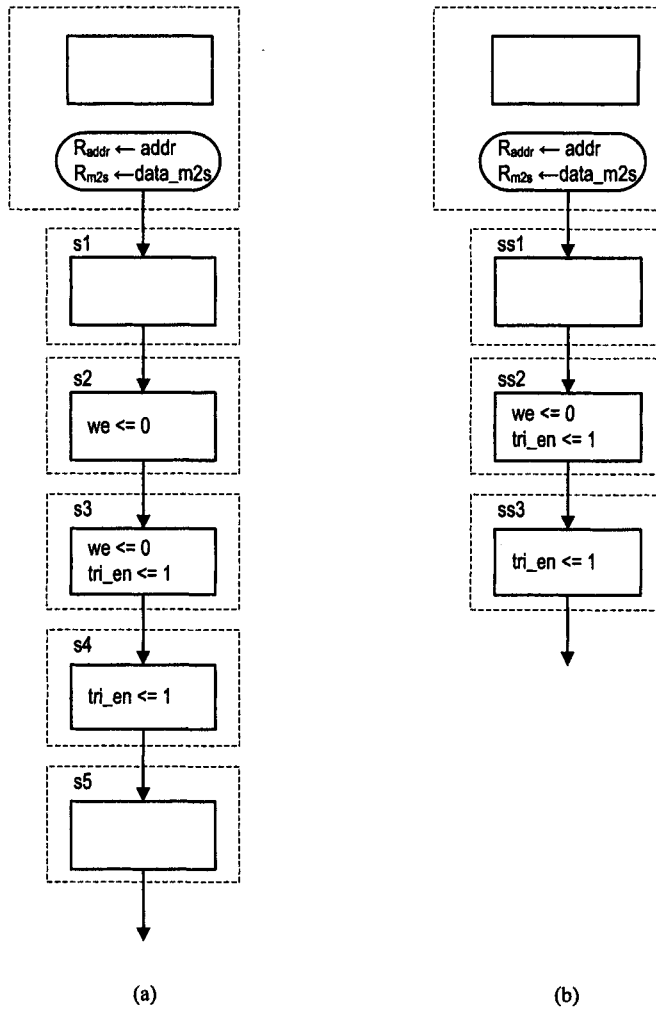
$R_{addr} \leftarrow$ addr
$R_{m2s} \leftarrow$data_m2s

s1

s2
we <= 0

s3
we <= 0
tri_en <= 1

s4
tri_en <= 1

s5

(a)

$R_{addr} \leftarrow$ addr
$R_{m2s} \leftarrow$data_m2s

ss1

ss2
we <= 0
tri_en <= 1

ss3
tri_en <= 1

(b)